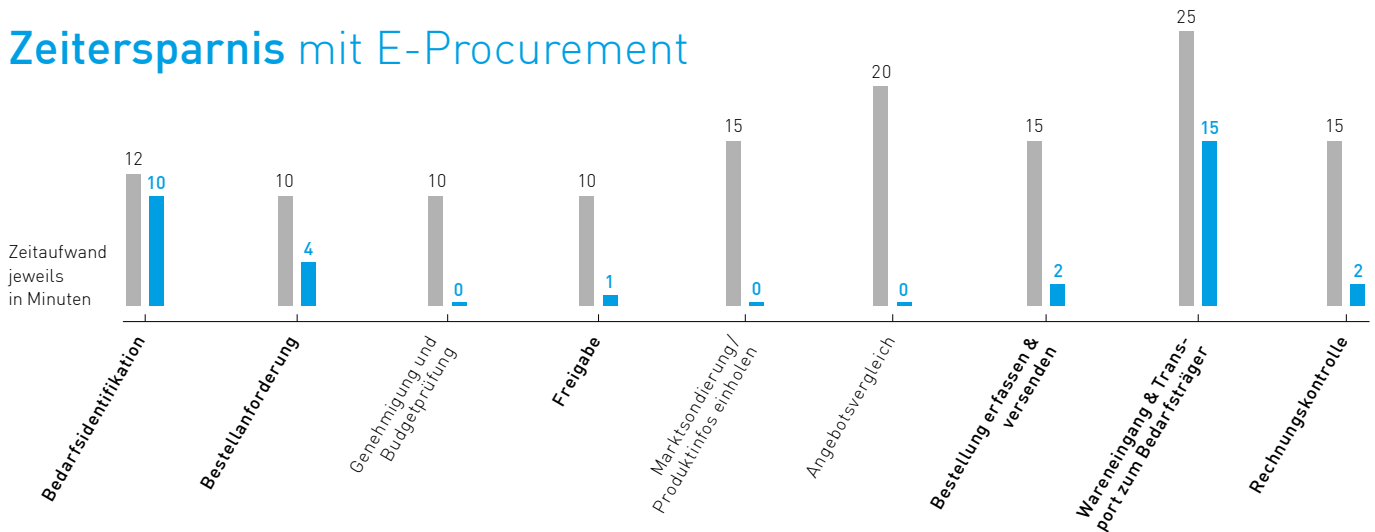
**Zeitersparnis** mit E-Procurement

Zeitaufwand jeweils in Minuten

| | | |
|---|---|---|
| Bedarfsidentifikation | 12 | 10 |
| Bestellanforderung | 10 | 4 |
| Genehmigung und Budgetprüfung | 10 | 0 |
| Freigabe | 10 | 1 |
| Marktsondierung/ Produktinfos einholen | 15 | 0 |
| Angebotsvergleich | 20 | 0 |
| Bestellung erfassen & versenden | 15 | 2 |
| Wareneingang & Transport zum Bedarfsträger | 25 | 15 |
| Rechnungskontrolle | 15 | 2 |